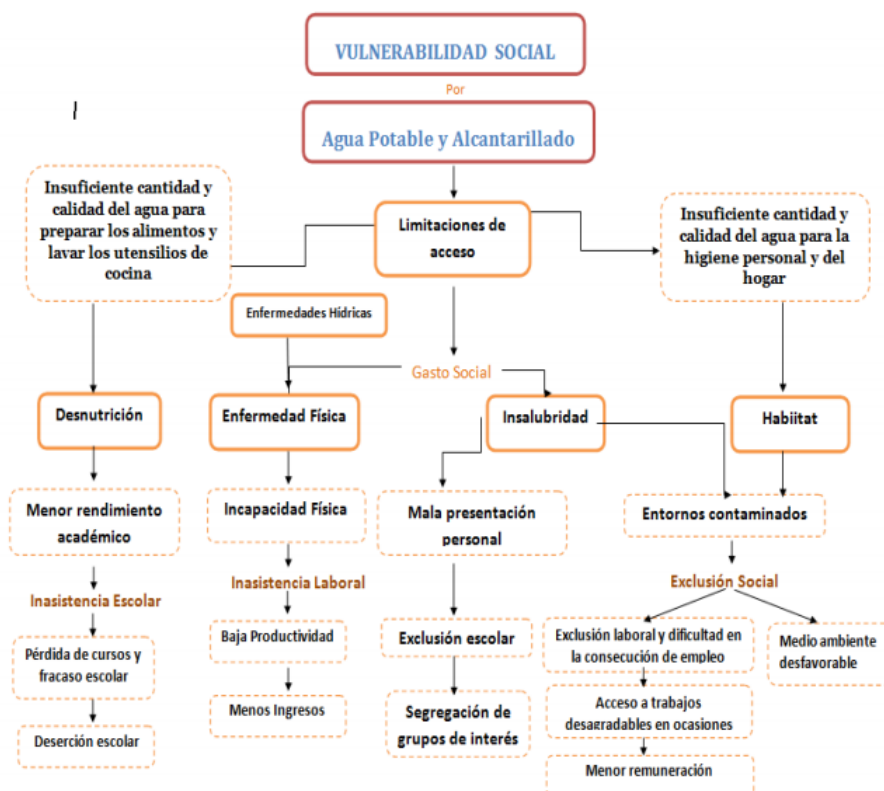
VULNERABILIDAD SOCIAL

Por

Agua Potable y Alcantarillado

Insuficiente cantidad y calidad del agua para preparar los alimentos y lavar los utensilios de cocina

Limitaciones de acceso

Insuficiente cantidad y calidad del agua para la higiene personal y del hogar

Enfermedades Hídricas

Gasto Social

Desnutrición

Enfermedad Física

Insalubridad

Habiitat

Menor rendimiento académico

Incapacidad Física

Mala presentación personal

Entornos contaminados

Inasistencia Escolar

Inasistencia Laboral

Exclusión Social

Pérdida de cursos y fracaso escolar

Baja Productividad

Exclusión escolar

Exclusión laboral y dificultad en la consecución de empleo

Medio ambiente desfavorable

Deserción escolar

Menos Ingresos

Segregación de grupos de interés

Acceso a trabajos desagradables en ocasiones

Menor remuneración